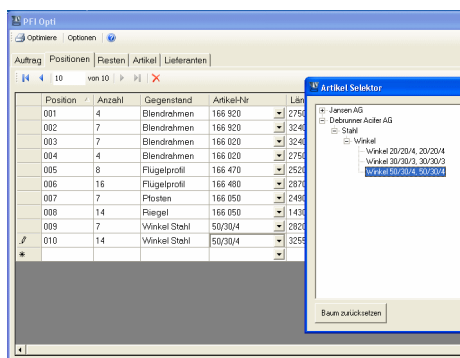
PFI Opti

Optimiere | Optionen

Auftrag | Positionen | Resten | Artikel | Lieferanten

10 von 10

| | Position | Anzahl | Gegenstand | Artikel-Nr | Län |
|---|---|---|---|---|---|
| | 001 | 4 | Blendrahmen | 166 920 | 2750 |
| | 002 | 7 | Blendrahmen | 166 920 | 3240 |
| | 003 | 7 | Blendrahmen | 166 020 | 3240 |
| | 004 | 4 | Blendrahmen | 166 020 | 2750 |
| | 005 | 8 | Flügelprofil | 166 470 | 2520 |
| | 006 | 16 | Flügelprofil | 166 480 | 2870 |
| | 007 | 7 | Pfosten | 166 050 | 2490 |
| | 008 | 14 | Riegel | 166 050 | 1430 |
| | 009 | 7 | Winkel Stahl | 50/30/4 | 2820 |
| | 010 | 14 | Winkel Stahl | 50/30/4 | 3255 |
| * | | | | | |

Artikel Selektor

Jansen AG
Debrunner Acifer AG
Stahl
Winkel
Winkel 20/20/4, 20/20/4
Winkel 30/30/3, 30/30/3
Winkel 50/30/4, 50/30/4

Baum zurücksetzen